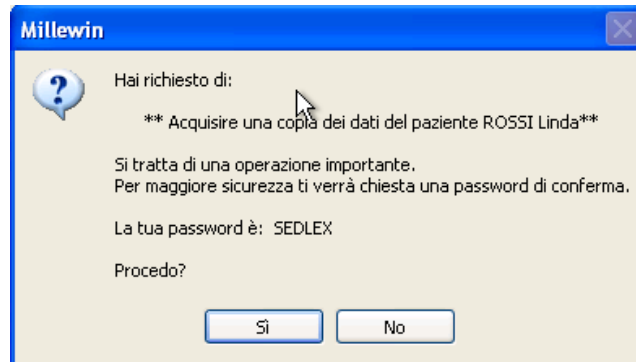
Millewin

Hai richiesto di:

** Acquisire una copia dei dati del paziente ROSSI Linda**

Si tratta di una operazione importante.
Per maggiore sicurezza ti verrà chiesta una password di conferma.

La tua password è: SEDLEX

Procedo?

Sì

No